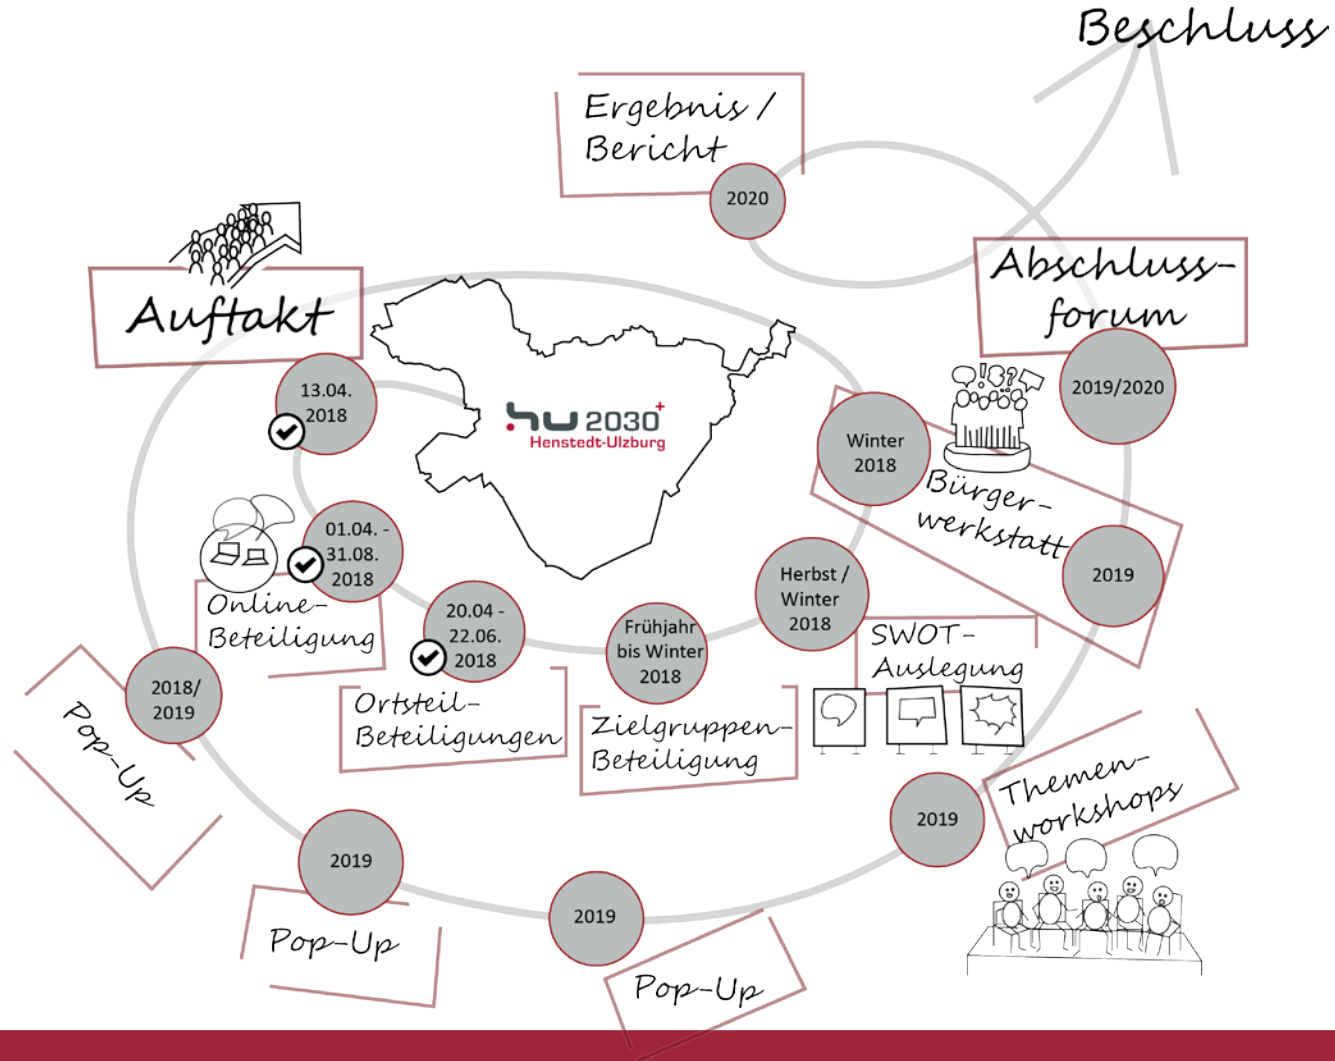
Beschluss

Ergebnis / Bericht

2020

Abschlussforum

2019/2020

Auftakt

13.04. 2018

hu 2030+
Henstedt-Ulzburg

Winter 2018

Bürgerwerkstatt

2019

01.04. - 31.08. 2018

Online-Beteiligung

20.04 - 22.06. 2018

Frühjahr bis Winter 2018

Herbst / Winter 2018

SWOT-Auslegung

2018/ 2019

Pop-Up

Ortsteil-Beteiligungen

Zielgruppen-Beteiligung

Themenworkshops

2019

2019

Pop-Up

2019

Pop-Up